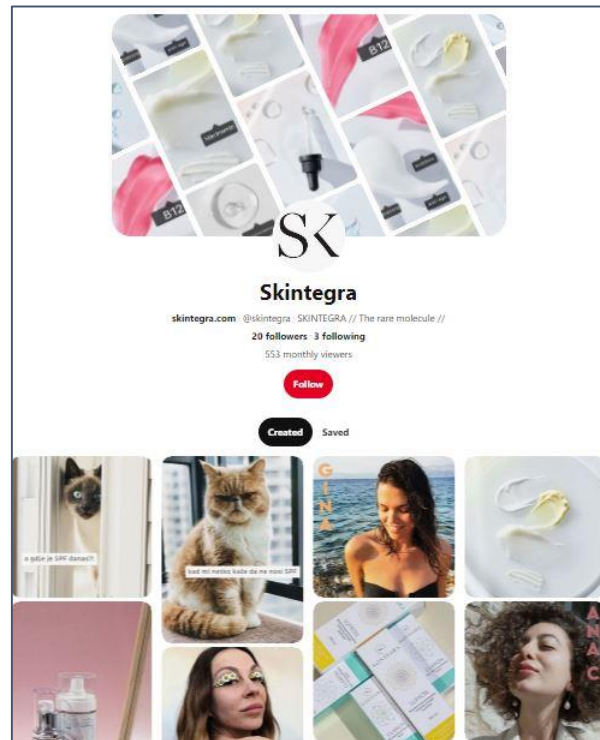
B12

B12

SK

Skintegra

skintegra.com · @skintegra · SKINTEGRA // The rare molecule //

20 followers · 3 following

553 monthly viewers

Follow

Created Saved

a gdje je SPF danas?!

kad mi netko kaže da ne nosi SPF

GINA

ANA C